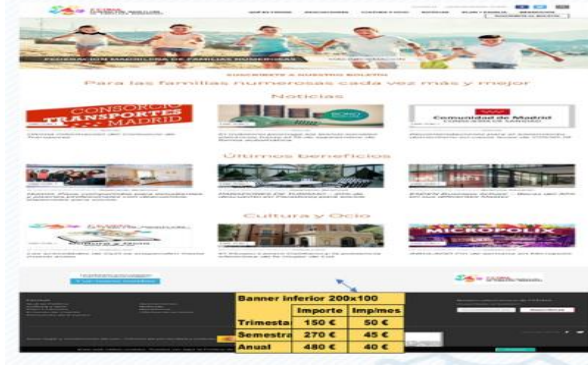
Para las familias numerosas cada vez más y mejor

Noticias

CONSORCIO TRANSPORTES MADRID

Comunidad de Madrid

Últimos beneficios

Cultura y Ocio

MICROPOLIX

Banner inferior 200x100

| | Importe | Imp/mes |
|---|---|---|
| Trimestral | 150 € | 50 € |
| Semestral | 270 € | 45 € |
| Anual | 480 € | 40 € |